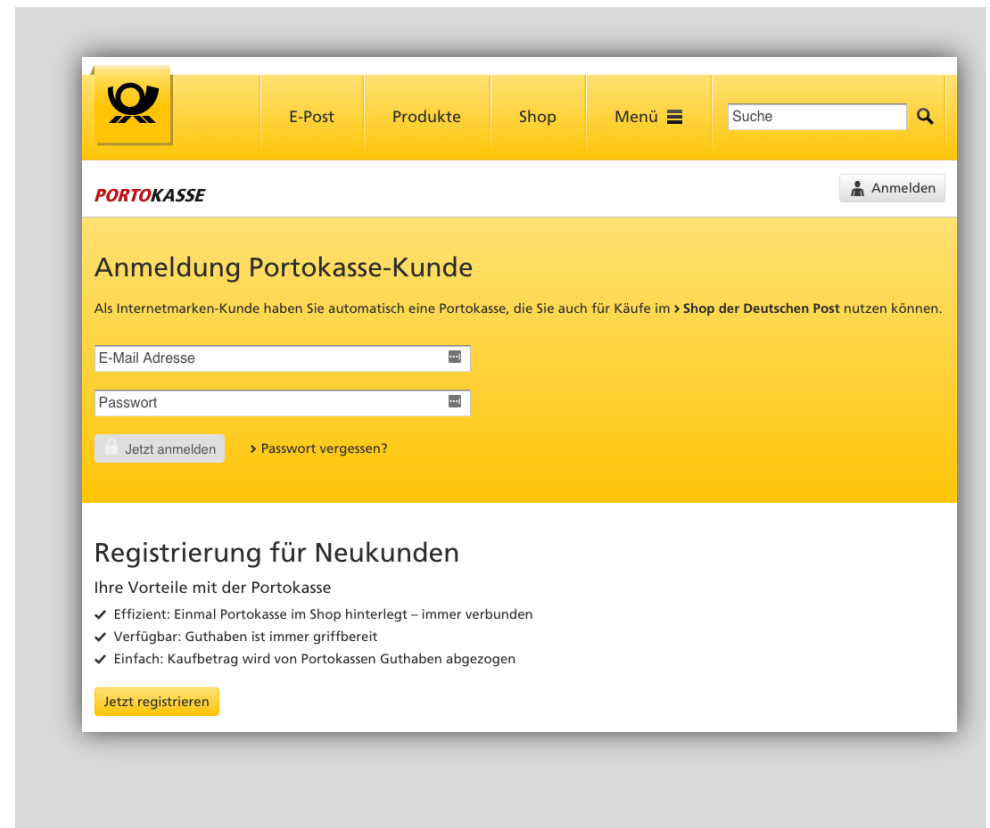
E-Post
Produkte
Shop
Menü
Suche

PORTOKASSE
Anmelden

Anmeldung Portokasse-Kunde

Als Internetmarken-Kunde haben Sie automatisch eine Portokasse, die Sie auch für Käufe im › Shop der Deutschen Post nutzen können.

E-Mail Adresse

Passwort

Jetzt anmelden
› Passwort vergessen?

Registrierung für Neukunden

Ihre Vorteile mit der Portokasse

✔ Effizient: Einmal Portokasse im Shop hinterlegt – immer verbunden
✔ Verfügbar: Guthaben ist immer griffbereit
✔ Einfach: Kaufbetrag wird von Portokassen Guthaben abgezogen

Jetzt registrieren